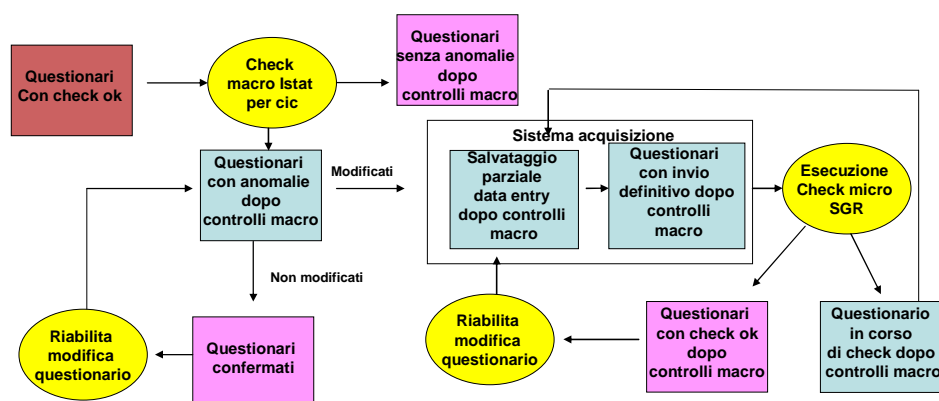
Questionari Con check ok

Check macro Istat per cic

Questionari senza anomalie dopo controlli macro

Questionari con anomalie dopo controlli macro

Modificati

Sistema acquisizione

Salvataggio parziale data entry dopo controlli macro

Questionari con invio definitivo dopo controlli macro

Esecuzione Check micro SGR

Non modificati

Riabilita modifica questionario

Questionari confermati

Riabilita modifica questionario

Questionari con check ok dopo controlli macro

Questionario in corso di check dopo controlli macro